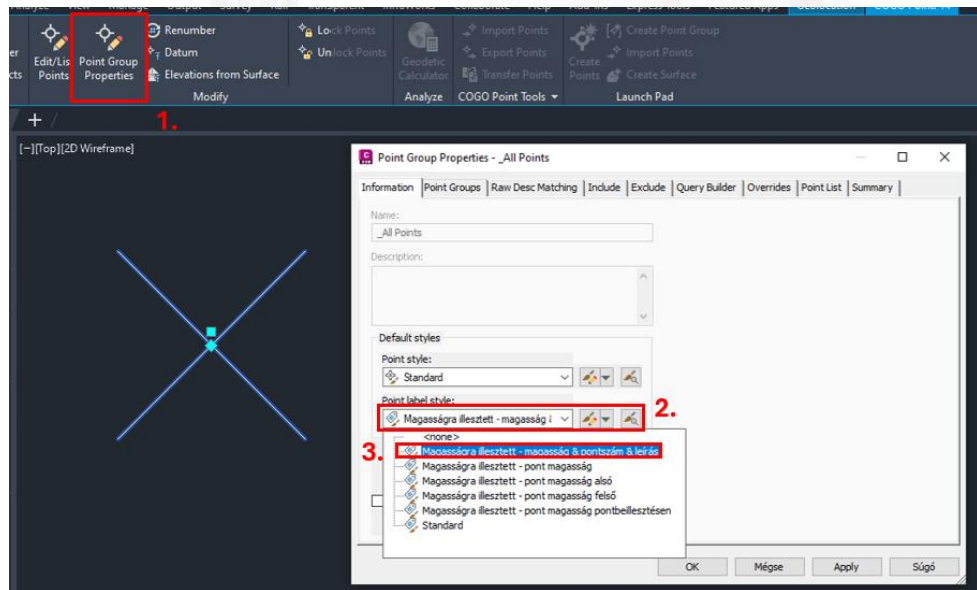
er cts Edit/List Points Point Group Properties Renumber Datum Elevations from Surface Modify Lock Points Unlock Points Geodetic Calculator Analyze Import Points Export Points Transfer Points COGO Point Tools Create Points Create Point Group Import Points Create Surface Launch Pad

1.

+

[−][Top][2D Wireframe]

Point Group Properties - _All Points

Information | Point Groups | Raw Desc Matching | Include | Exclude | Query Builder | Overrides | Point List | Summary

Name:
_All Points
Description:

Default styles
Point style:
Standard
Point label style:
Magasságra illesztett - magasság &

2.

3.

<none>
Magasságra illesztett - magasság & pontszám & leírás
Magasságra illesztett - pont magasság
Magasságra illesztett - pont magasság alsó
Magasságra illesztett - pont magasság felső
Magasságra illesztett - pont magasság pontbeillesztésen
Standard

OK Mégse Apply Súgó